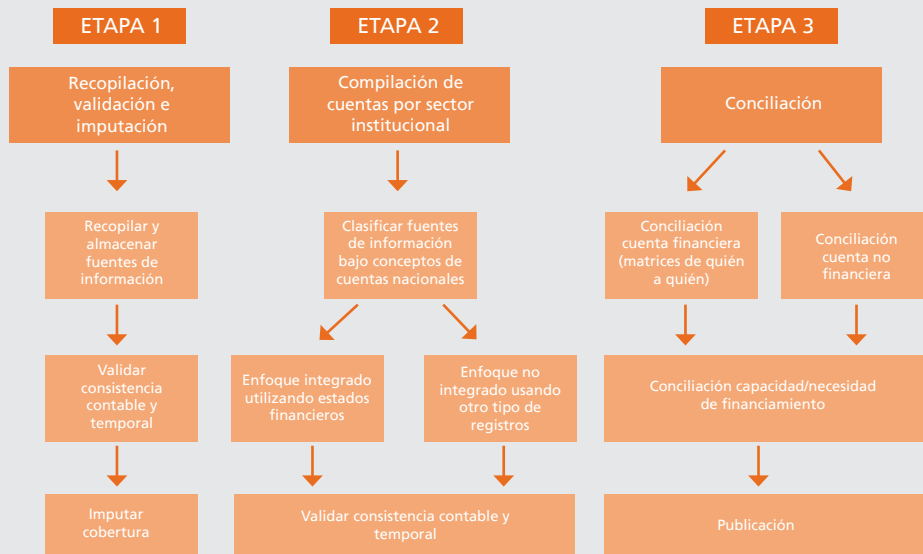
ETAPA 1

Recopilación, validación e imputación

Recopilar y almacenar fuentes de información

Validar consistencia contable y temporal

Imputar cobertura

ETAPA 2

Compilación de cuentas por sector institucional

Clasificar fuentes de información bajo conceptos de cuentas nacionales

Enfoque integrado utilizando estados financieros

Enfoque no integrado usando otro tipo de registros

Validar consistencia contable y temporal

ETAPA 3

Conciliación

Conciliación cuenta financiera (matrices de quién a quién)

Conciliación cuenta no financiera

Conciliación capacidad/necesidad de financiamiento

Publicación